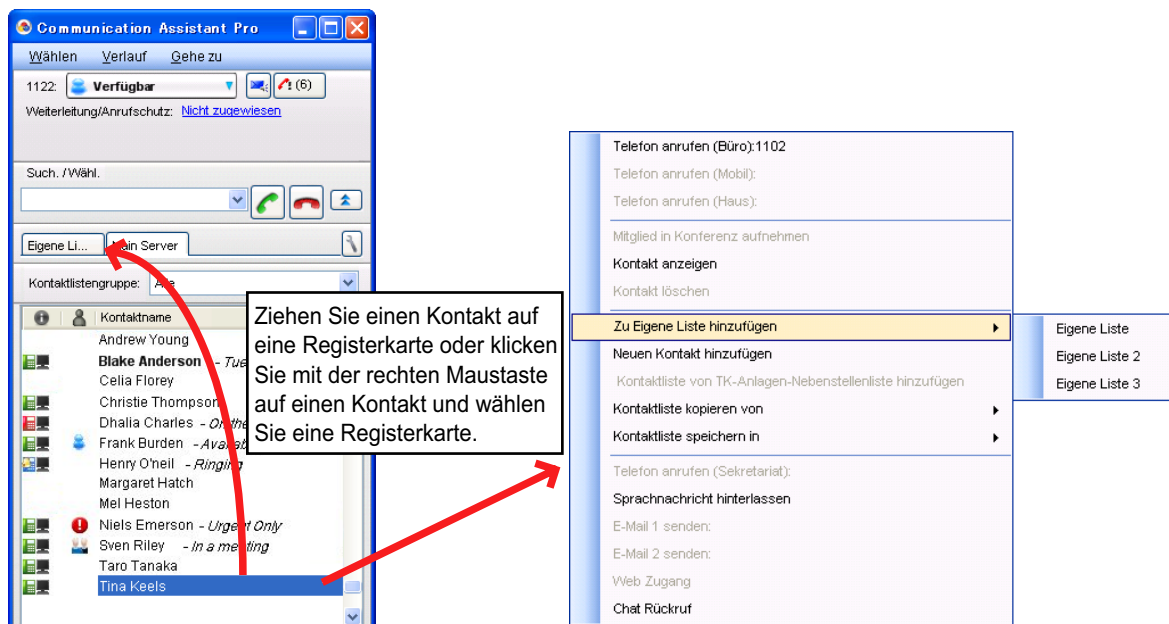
Communication Assistant Pro

Wählen Verlauf Gehe zu

1122: Verfügbar (6)

Weiterleitung/Anrufschutz: Nicht zugewiesen

Such. / Wähl.

Eigene Li... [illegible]ein Server

Kontaktlistengruppe: A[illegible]

Kontaktname

Andrew Young
Blake Anderson - Tue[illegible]
Celia Florey
Christie Thompson
Dhalia Charles - On the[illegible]
Frank Burden - Availa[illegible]
Henry O'neil - Ringin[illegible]
Margaret Hatch
Mel Heston
Niels Emerson - Urgent Only
Sven Riley - In a meeting
Taro Tanaka
Tina Keels

Ziehen Sie einen Kontakt auf eine Registerkarte oder klicken Sie mit der rechten Maustaste auf einen Kontakt und wählen Sie eine Registerkarte.

Telefon anrufen (Büro):1102
Telefon anrufen (Mobil):
Telefon anrufen (Haus):
Mitglied in Konferenz aufnehmen
Kontakt anzeigen
Kontakt löschen
Zu Eigene Liste hinzufügen
Neuen Kontakt hinzufügen
Kontaktliste von TK-Anlagen-Nebenstellenliste hinzufügen
Kontaktliste kopieren von
Kontaktliste speichern in
Telefon anrufen (Sekretariat):
Sprachnachricht hinterlassen
E-Mail 1 senden:
E-Mail 2 senden:
Web Zugang
Chat Rückruf

Eigene Liste
Eigene Liste 2
Eigene Liste 3